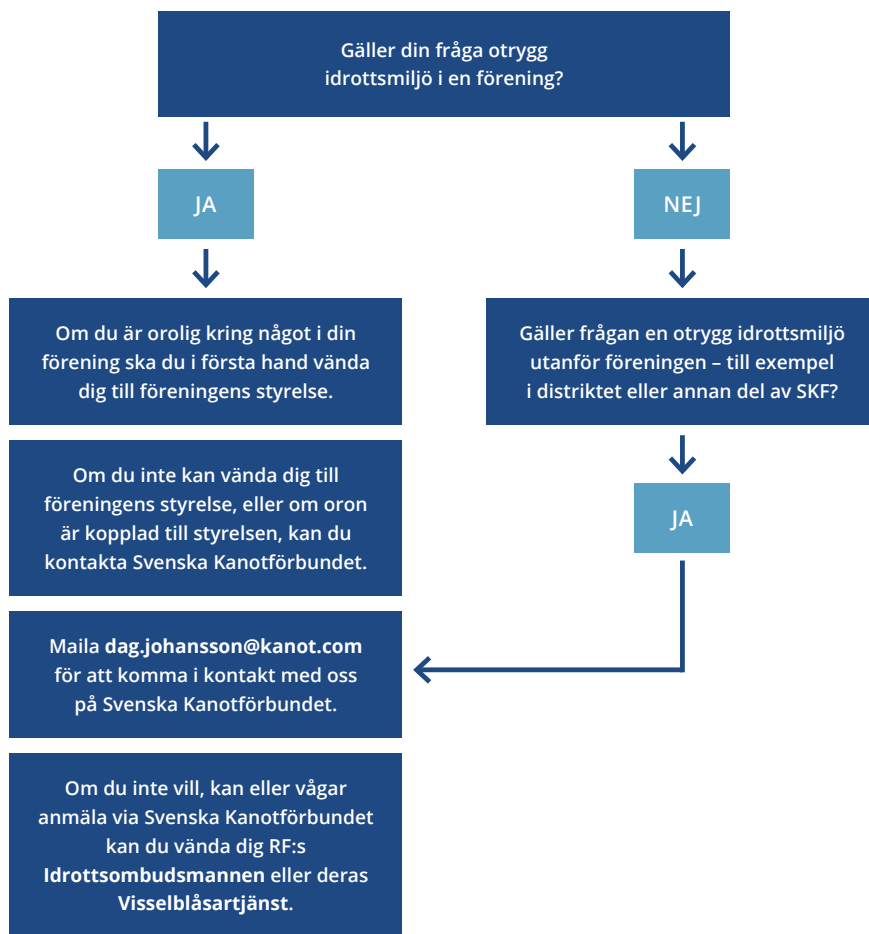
Gäller din fråga otrygg idrottsmiljö i en förening?

JA

NEJ

Om du är orolig kring något i din förening ska du i första hand vända dig till föreningens styrelse.

Gäller frågan en otrygg idrottsmiljö utanför föreningen – till exempel i distriktet eller annan del av SKF?

Om du inte kan vända dig till föreningens styrelse, eller om oron är kopplad till styrelsen, kan du kontakta Svenska Kanotförbundet.

JA

Maila dag.johansson@kanot.com för att komma i kontakt med oss på Svenska Kanotförbundet.

Om du inte vill, kan eller vågar anmäla via Svenska Kanotförbundet kan du vända dig RF:s Idrottsombudsmannen eller deras Visselblåsartjänst.